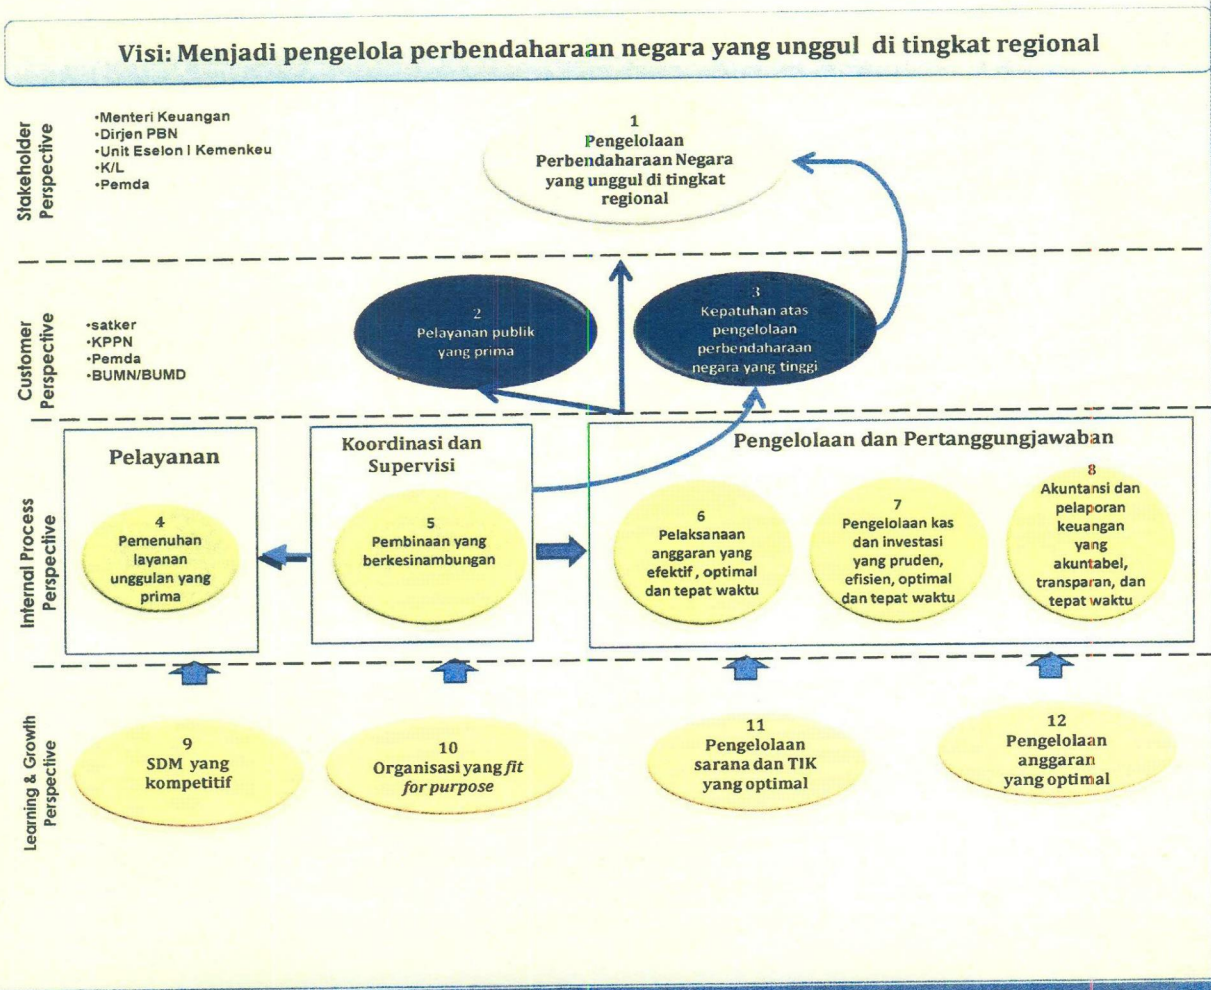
Visi: Menjadi pengelola perbendaharaan negara yang unggul di tingkat regional

Stakeholder Perspective

•Menteri Keuangan
•Dirjen PBN
•Unit Eselon I Kemenkeu
•K/L
•Pemda

1
Pengelolaan Perbendaharaan Negara yang unggul di tingkat regional

Customer Perspective

•satker
•KPPN
•Pemda
•BUMN/BUMD

2
Pelayanan publik yang prima

3
Kepatuhan atas pengelolaan perbendaharaan negara yang tinggi

Internal Process Perspective

Pelayanan

4
Pemenuhan layanan unggulan yang prima

Koordinasi dan Supervisi

5
Pembinaan yang berkesinambungan

Pengelolaan dan Pertanggungjawaban

6
Pelaksanaan anggaran yang efektif , optimal dan tepat waktu

7
Pengelolaan kas dan investasi yang pruden, efisien, optimal dan tepat waktu

8
Akuntansi dan pelaporan keuangan yang akuntabel, transparan, dan tepat waktu

Learning & Growth Perspective

9
SDM yang kompetitif

10
Organisasi yang *fit for purpose*

11
Pengelolaan sarana dan TIK yang optimal

12
Pengelolaan anggaran yang optimal